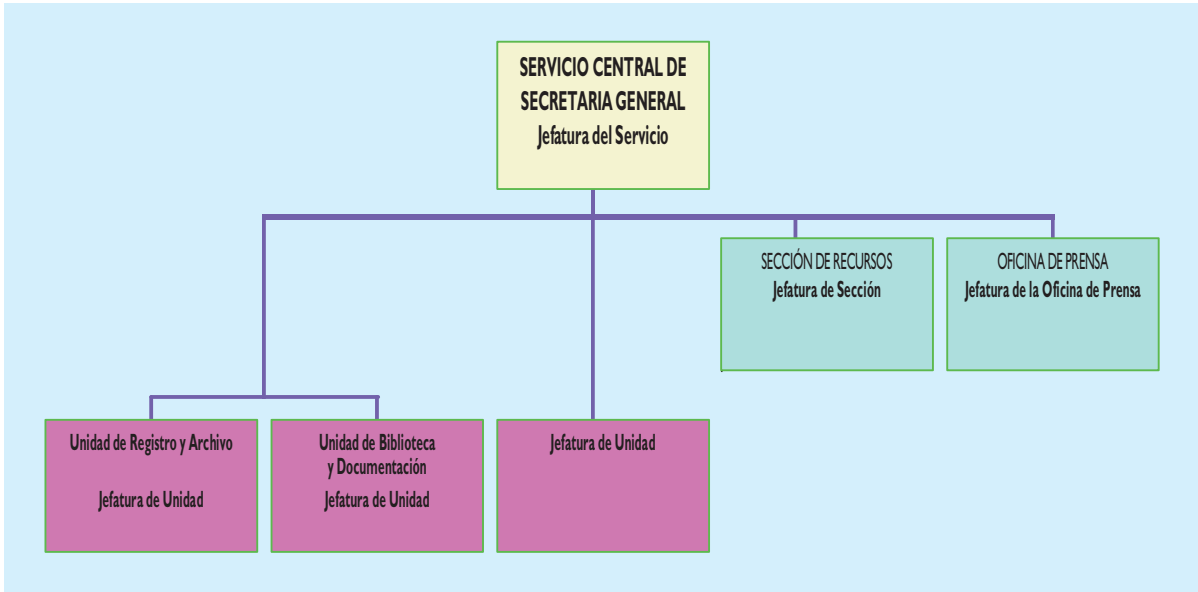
SERVICIO CENTRAL DE SECRETARIA GENERAL
Jefatura del Servicio

SECCIÓN DE RECURSOS
Jefatura de Sección

OFICINA DE PRENSA
Jefatura de la Oficina de Prensa

Unidad de Registro y Archivo
Jefatura de Unidad

Unidad de Biblioteca y Documentación
Jefatura de Unidad

Jefatura de Unidad